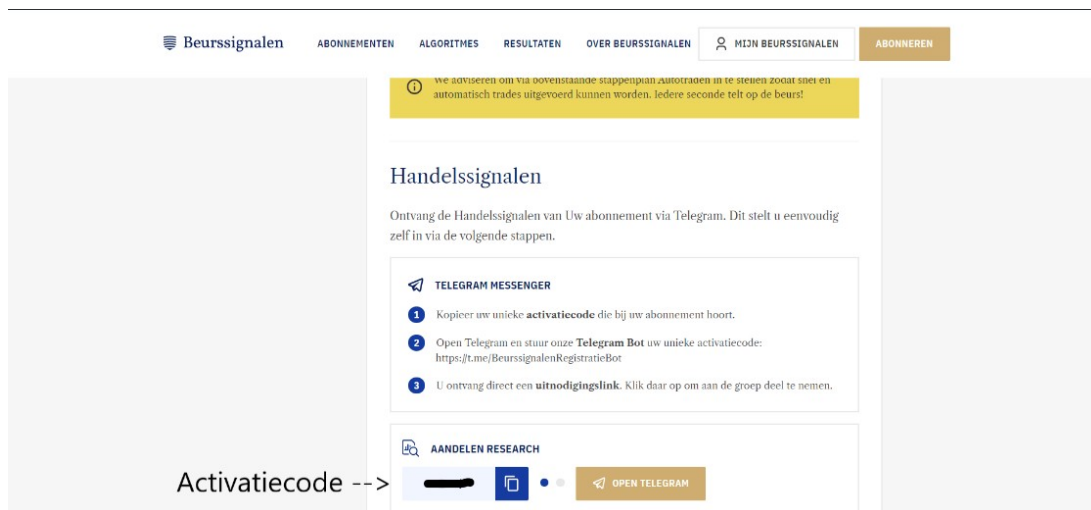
Beurssignalen ABONNEMENTEN ALGORITMES RESULTATEN OVER BEURSSIGNALEN MIJN BEURSSIGNALEN ABONNEREN

We adviseren om via bovenstaande stappenplan Autotraden in te stellen zodat snel en automatisch trades uitgevoerd kunnen worden. Iedere seconde telt op de beurs!

Handelssignalen

Ontvang de Handelssignalen van Uw abonnement via Telegram. Dit stelt u eenvoudig zelf in via de volgende stappen.

TELEGRAM MESSENGER

1 Kopieer uw unieke **activatiecode** die bij uw abonnement hoort.

2 Open Telegram en stuur onze **Telegram Bot** uw unieke activatiecode: https://t.me/BeurssignalenRegistratieBot

3 U ontvang direct een **uitnodigingslink**. Klik daar op om aan de groep deel te nemen.

AANDELEN RESEARCH

Activatiecode --> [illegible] OPEN TELEGRAM